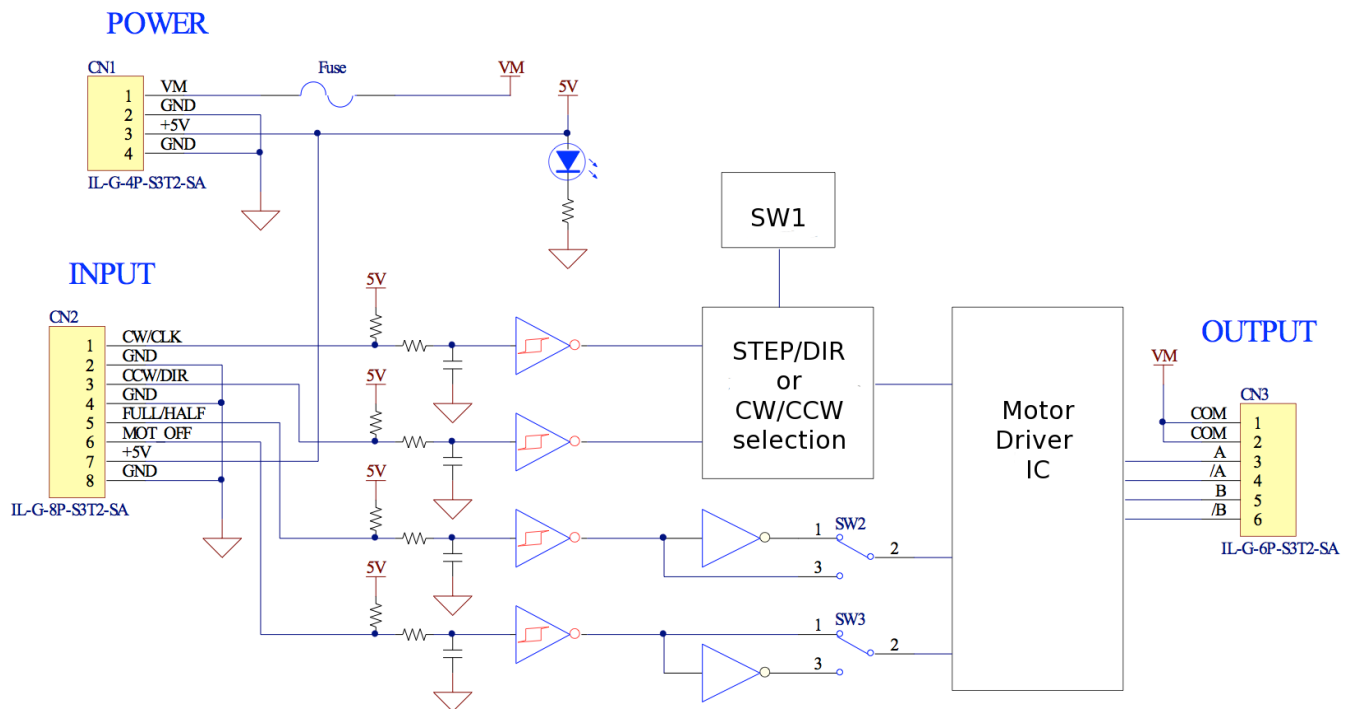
POWER

CN1
1 VM
2 GND
3 +5V
4 GND
IL-G-4P-S3T2-SA

Fuse
VM
5V

SW1

INPUT

CN2
1 CW/CLK
2 GND
3 CCW/DIR
4 GND
5 FULL/HALF
6 MOT_OFF
7 +5V
8 GND
IL-G-8P-S3T2-SA

5V
5V
5V
5V

STEP/DIR or CW/CCW selection

Motor Driver IC

SW2
1
2
3

SW3
1
2
3

OUTPUT

VM
CN3
COM 1
COM 2
A 3
/A 4
B 5
/B 6
IL-G-6P-S3T2-SA